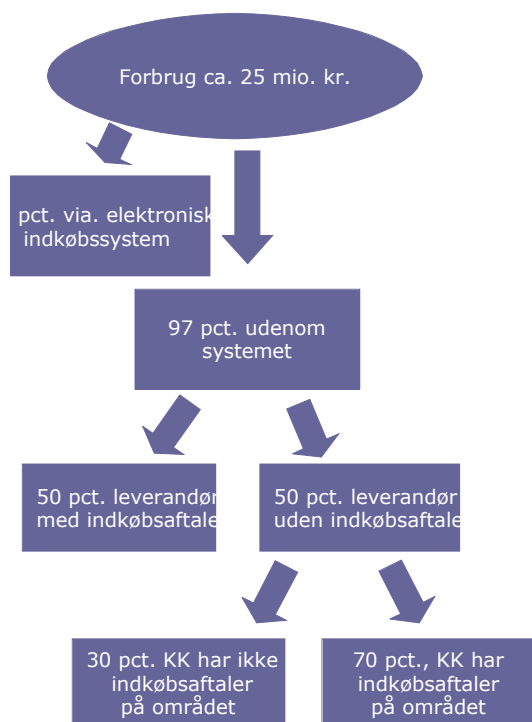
Forbrug ca. 25 mio. kr.

pct. via. elektronisk indkøbssystem

97 pct. udenom systemet

50 pct. leverandør med indkøbsaftale

50 pct. leverandør uden indkøbsaftale

30 pct. KK har ikke indkøbsaftaler på området

70 pct., KK har indkøbsaftaler på området